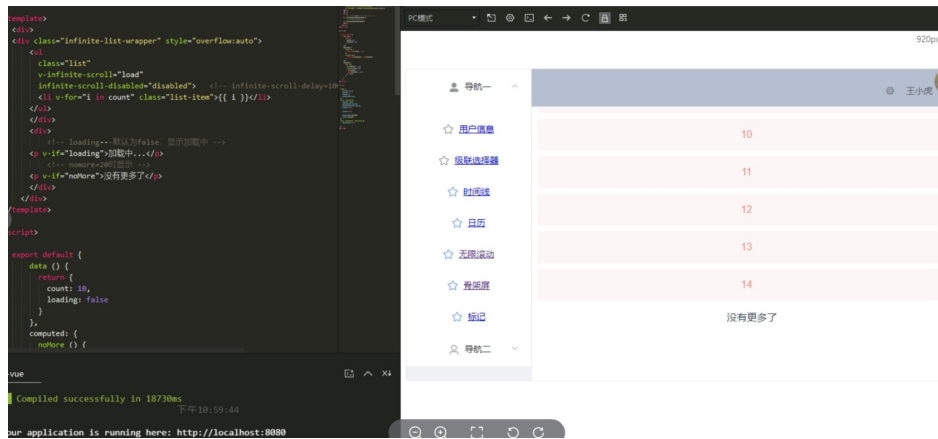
template>
<div>
<div class="infinite-list-wrapper" style="overflow:auto">
<ul
class="list"
v-infinite-scroll="load"
infinite-scroll-disabled="disabled"> <!-- infinite-scroll-delay=10
<li v-for="i in count" class="list-item">{{ i }}</li>
</ul>
</div>
<div>
<!-- loading--默认为false，显示加载中 -->
<p v-if="loading">加载中...</p>
<!-- nomore=20时显示 -->
<p v-if="noMore">没有更多了</p>
</div>
</div>
/template>

script>

export default {
data () {
return {
count: 10,
loading: false
}
},
computed: {
noMore () {

-vue

Compiled successfully in 18730ms
下午10:59:44

our application is running here: http://localhost:8080

PC模式

920p

导航一

王小虎

用户信息

级联选择器

时间线

日历

无限滚动

骨架屏

标记

导航二

10

11

12

13

14

没有更多了